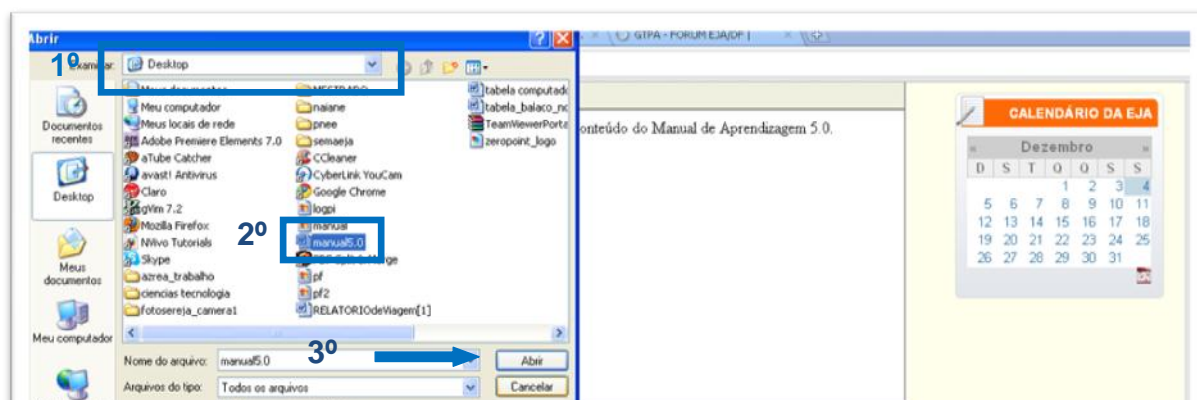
Abrir

GTPA - FORUM EJA/DF

1º Examinar: Desktop

Documentos recentes

Desktop

Meus documentos

Meu computador

Meus documentos
Meu computador
Meus locais de rede
Adobe Premiere Elements 7.0
aTube Catcher
avast! Antivirus
Claro
gVim 7.2
Mozilla Firefox
NVivo Tutorials
Skype
azrea_trabalho
ciencias tecnologia
fotosereja_camera1

MESTRADO
naiane
pnee
semaeja
CCleaner
CyberLink YouCam
Google Chrome
logpi
manual
manual5.0
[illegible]
pf
pf2
RELATORIOdeViagem[1]

tabela computado
tabela_balaco_nc
TeamViewerPorta
zeropoint_logo

2º

3º

Nome do arquivo: manual5.0
Arquivos do tipo: Todos os arquivos

Abrir
Cancelar

Conteúdo do Manual de Aprendizagem 5.0.

CALENDÁRIO DA EJA

Dezembro

| D | S | T | Q | Q | S | S |
|---|---|---|---|---|---|---|
| | | | 1 | 2 | 3 | 4 |
| 5 | 6 | 7 | 8 | 9 | 10 | 11 |
| 12 | 13 | 14 | 15 | 16 | 17 | 18 |
| 19 | 20 | 21 | 22 | 23 | 24 | 25 |
| 26 | 27 | 28 | 29 | 30 | 31 | |